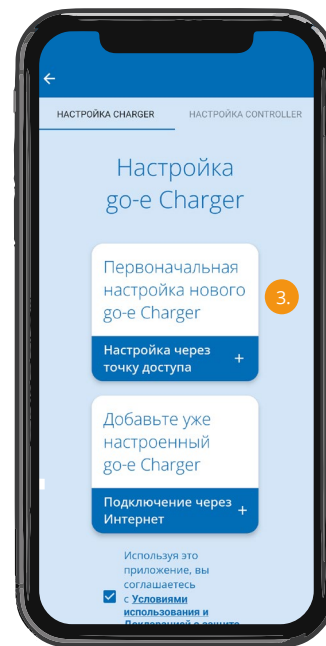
НАСТРОЙКА CHARGER
НАСТРОЙКА CONTROLLER

Настройка go-e Charger

Первоначальная настройка нового go-e Charger

3.

Настройка через точку доступа +

Добавьте уже настроенный go-e Charger

Подключение через Интернет +

Используя это приложение, вы соглашаетесь с Условиями использования и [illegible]